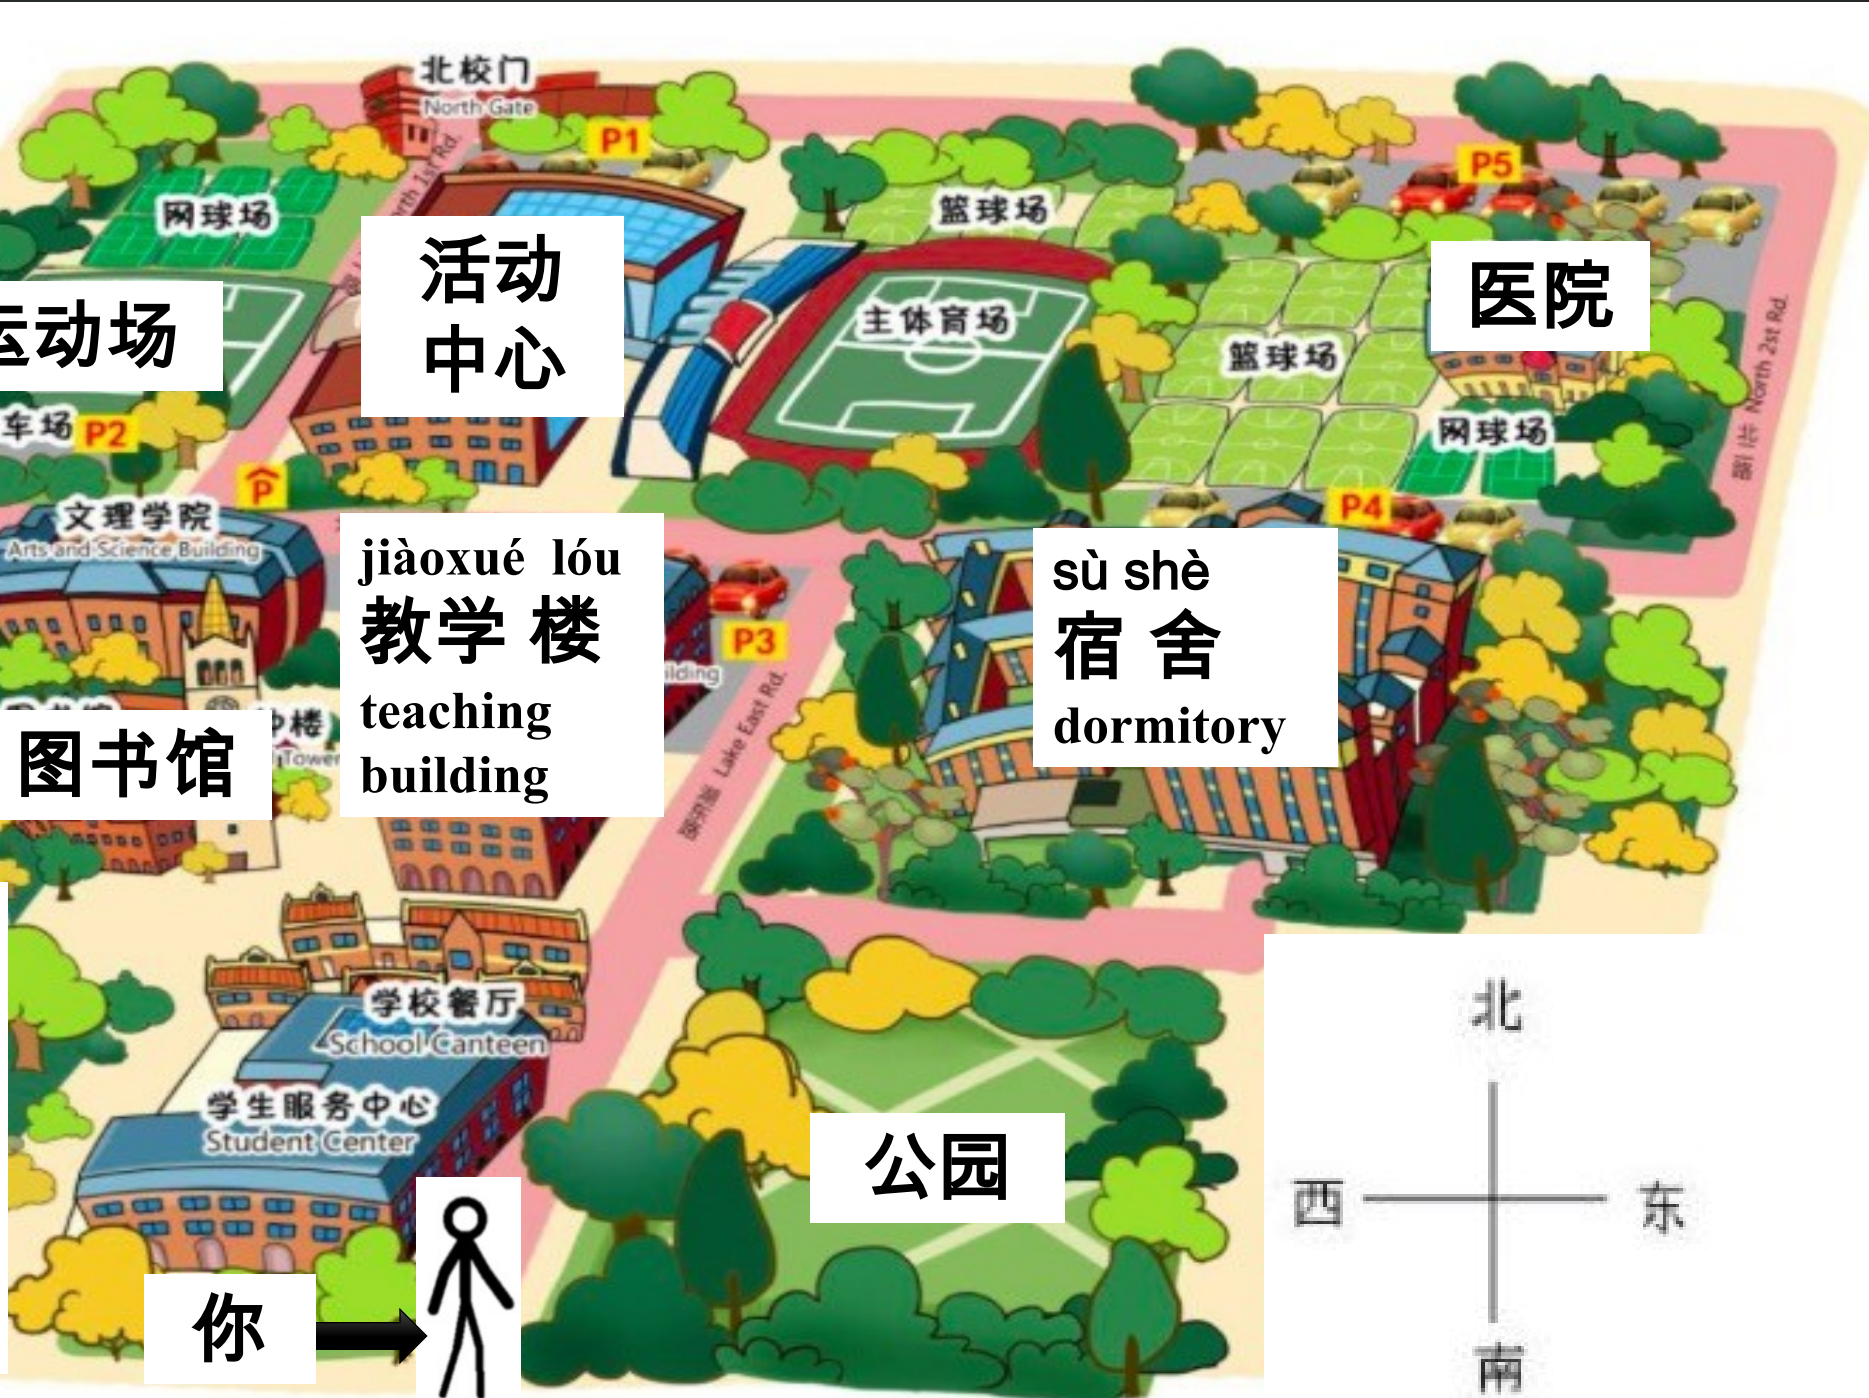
北校门
North Gate
P1
网球场
活动
中心
篮球场
P5
运动场
主体育场
医院
篮球场
车场 P2
网球场
P4
文理学院
Arts and Science Building
jiàoxué lóu
教学 楼
teaching
building
P3
sù shè
宿 舍
dormitory
图书馆
楼
Tower
Lake East Rd.
North 2st Rd.
学校餐厅
School Canteen
学生服务中心
Student Center
公园
北
西
东
南
你